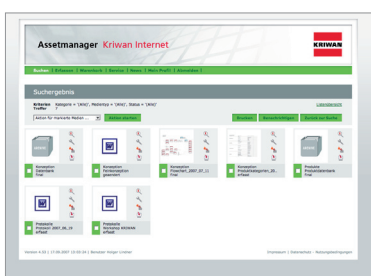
Assetmanager Kriwan Internet

KRIWAN

Suchen | Erfassen | Warenkorb | Service | News | Mein Profil | Abmelden

Suchergebnis

Kriterien Kategorie = (Alle)", Medientyp = (Alle)", Status = (Alle)"
Treffer 7

Aktion für markierte Medien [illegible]

Drucken | Benachrichtigen | Zurück zur Suche

Konzeption Datenbank Final

Konzeption Formularaufbau generiert

Konzeption Flowchart_2007_07_11 Final

Konzeption Produktkategorien_20... erfasst

Prototyp Produktdatenbank Final

Prototyp Protokoll 2007_06_19 erfasst

Prototyp Workshop KRIWAN erfasst

Version 4.00 | 17.08.2007 15:03:24 | Benutzer: Holger Linstler

Impressum | Datenschutz | Nutzungsbedingungen